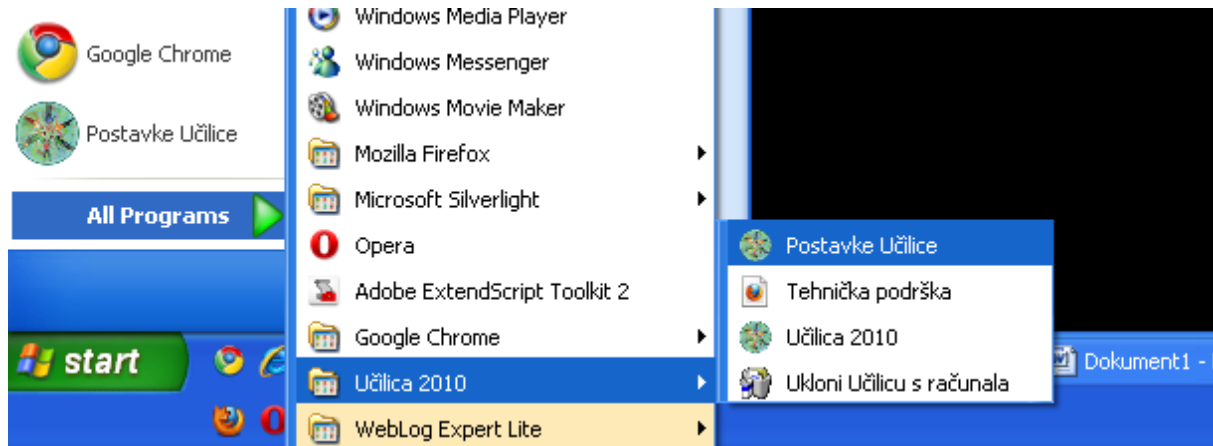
Google Chrome

Postavke Učilice

All Programs

start

Windows Media Player
Windows Messenger
Windows Movie Maker
Mozilla Firefox
Microsoft Silverlight
Opera
Adobe ExtendScript Toolkit 2
Google Chrome
Učilica 2010
WebLog Expert Lite

Postavke Učilice
Tehnička podrška
Učilica 2010
Ukloni Učilicu s računala

Dokument1 -